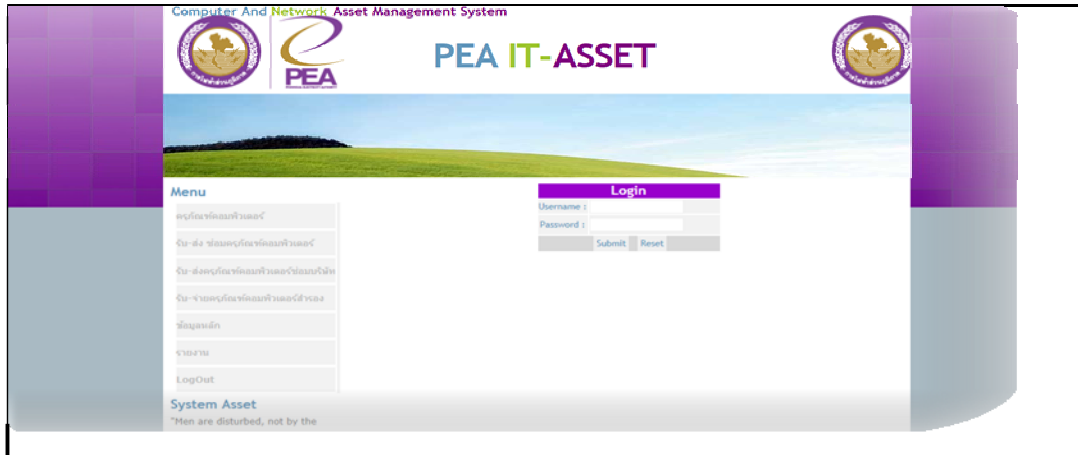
Computer And Network Asset Management System

PEA

PEA IT-ASSET

Menu

อุปกรณ์คอมพิวเตอร์

รับ-ส่ง ซ่อมอุปกรณ์คอมพิวเตอร์

รับ-ส่งอุปกรณ์คอมพิวเตอร์ซ่อมบริษัท

รับ-จ่ายอุปกรณ์คอมพิวเตอร์สำรอง

ข้อมูลหลัก

รายงาน

LogOut

Login

Username :

Password :

Submit Reset

System Asset

"Men are disturbed, not by the